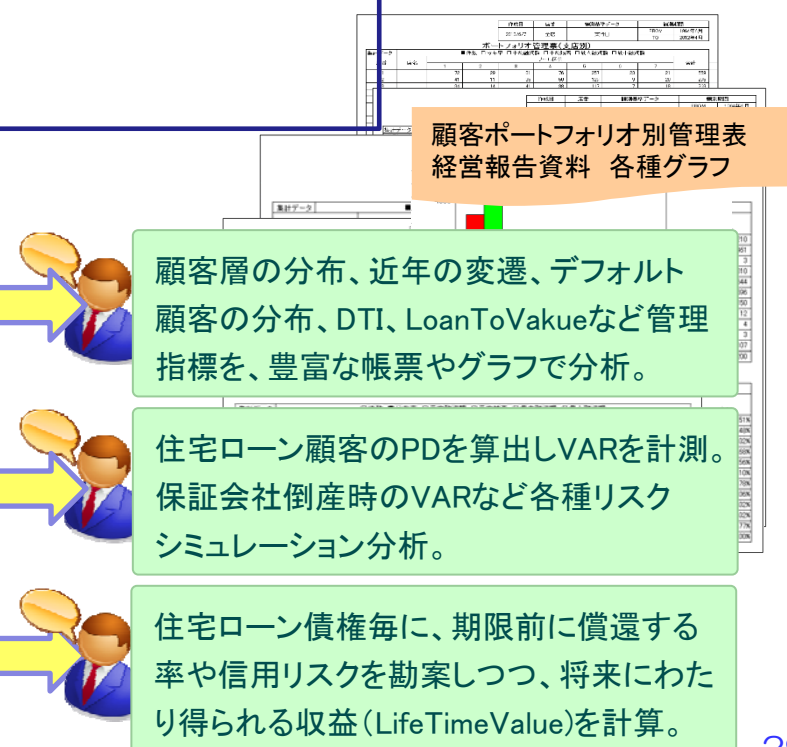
顧客ポートフォリオ別管理表
経営報告資料　各種グラフ

ポートフォリオ管理表

集計データ

顧客層の分布、近年の変遷、デフォルト顧客の分布、DTI、LoanToVakueなど管理指標を、豊富な帳票やグラフで分析。

住宅ローン顧客のPDを算出しVARを計測。保証会社倒産時のVARなど各種リスクシミュレーション分析。

住宅ローン債権毎に、期限前に償還する率や信用リスクを勘案しつつ、将来にわたり得られる収益（LifeTimeValue)を計算。